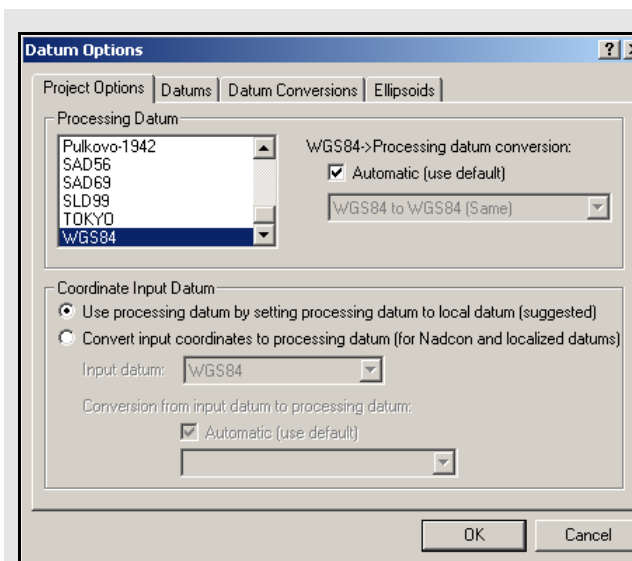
Datum Options

?

Project Options | Datums | Datum Conversions | Ellipsoids

Processing Datum

Pulkovo-1942
SAD56
SAD69
SLD99
TOKYO
WGS84

WGS84->Processing datum conversion:

Automatic (use default)

WGS84 to WGS84 (Same)

Coordinate Input Datum

Use processing datum by setting processing datum to local datum (suggested)

Convert input coordinates to processing datum (for Nadcon and localized datums)

Input datum: WGS84

Conversion from input datum to processing datum:

Automatic (use default)

OK

Cancel